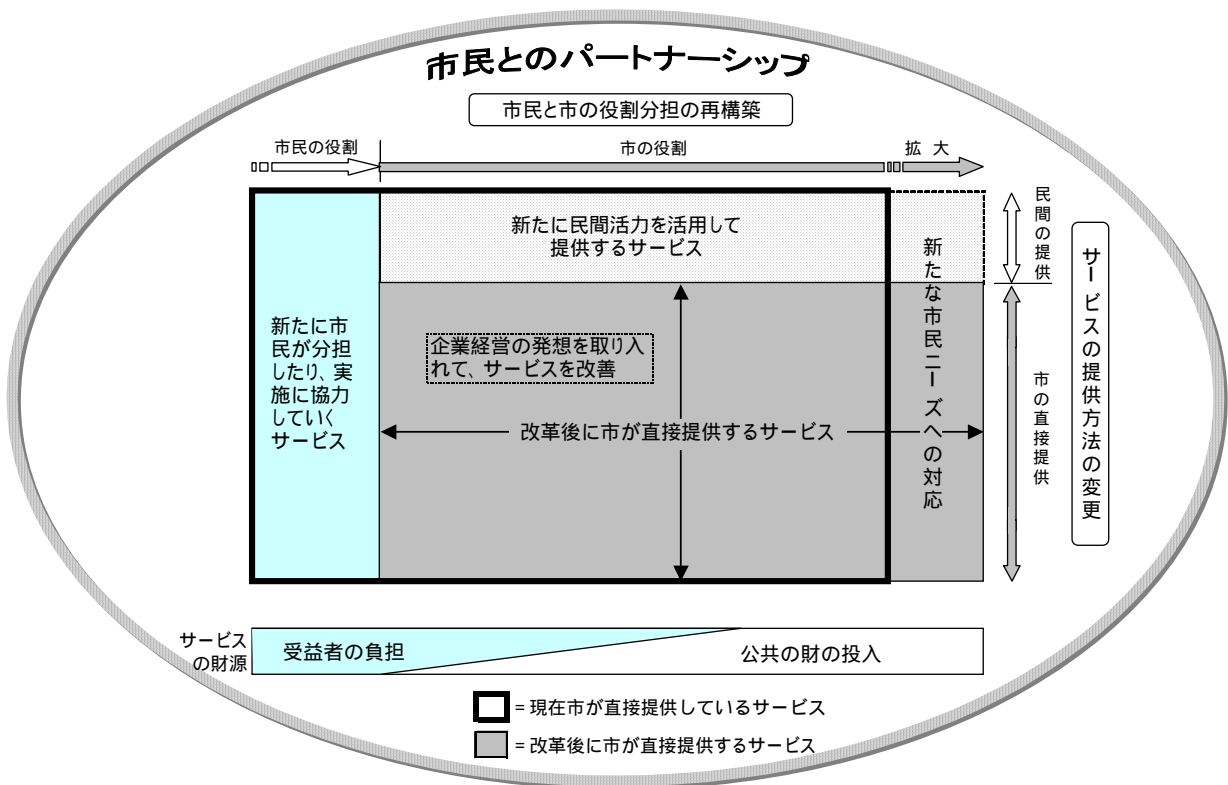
市民とのパートナーシップ

市民と市の役割分担の再構築

市民の役割

市の役割

拡 大

新たに市民が分担したり、実施に協力していくサービス

新たに民間活力を活用して提供するサービス

企業経営の発想を取り入れて、サービスを改善

改革後に市が直接提供するサービス

新たな市民ニーズへの対応

民間の提供

市の直接提供

サービスの提供方法の変更

サービスの財源

受益者の負担

公共の財の投入

= 現在市が直接提供しているサービス

= 改革後に市が直接提供するサービス